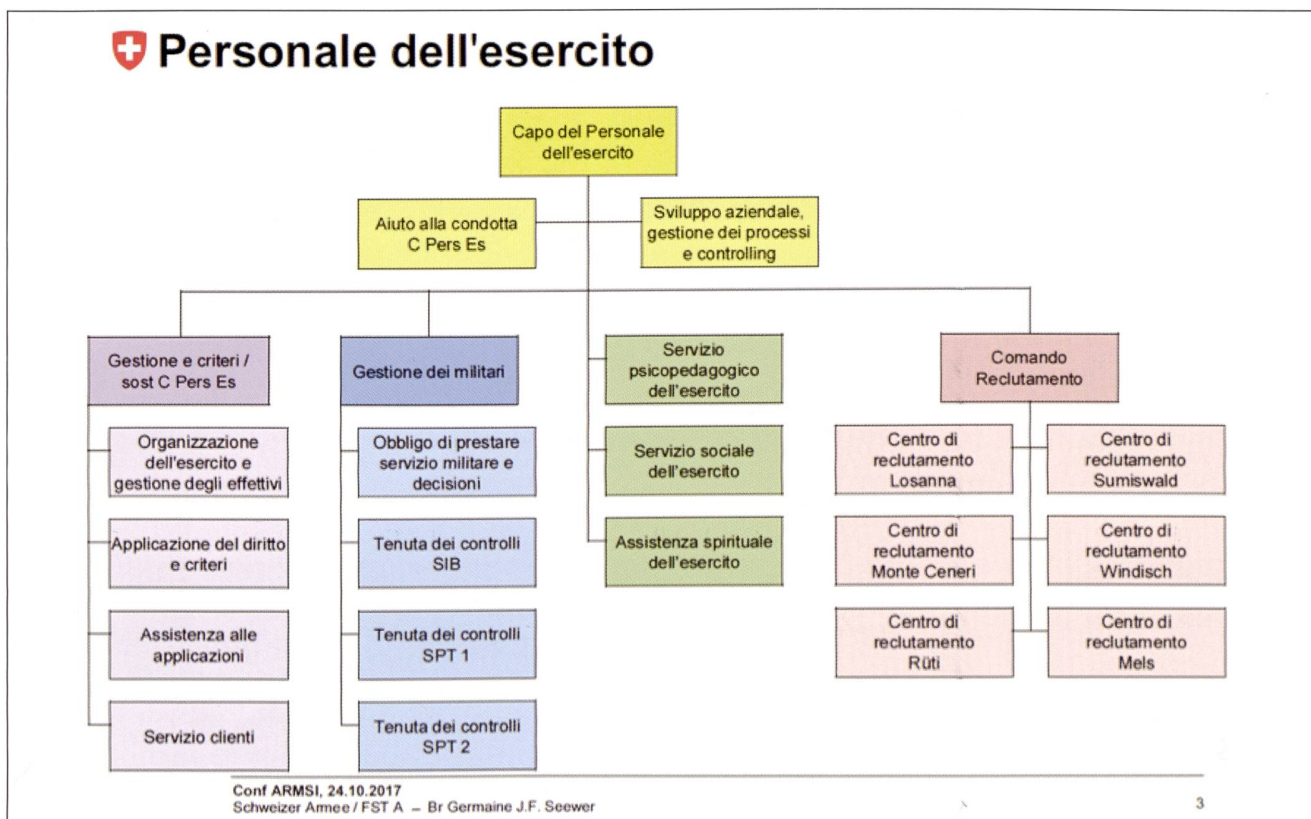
Personale dell'esercito

Capo del Personale dell'esercito

Aiuto alla condotta C Pers Es

Sviluppo aziendale, gestione dei processi e controlling

Gestione e criteri / sost C Pers Es

Organizzazione dell'esercito e gestione degli effettivi

Applicazione del diritto e criteri

Assistenza alle applicazioni

Servizio clienti

Gestione dei militari

Obbligo di prestare servizio militare e decisioni

Tenuta dei controlli SIB

Tenuta dei controlli SPT 1

Tenuta dei controlli SPT 2

Servizio psicopedagogico dell'esercito

Servizio sociale dell'esercito

Assistenza spirituale dell'esercito

Comando Reclutamento

Centro di reclutamento Losanna

Centro di reclutamento Sumiswald

Centro di reclutamento Monte Ceneri

Centro di reclutamento Windisch

Centro di reclutamento Rüti

Centro di reclutamento Mels

Conf ARMSI, 24.10.2017
Schweizer Armee / FST A – Br Germaine J.F. Seewer

3